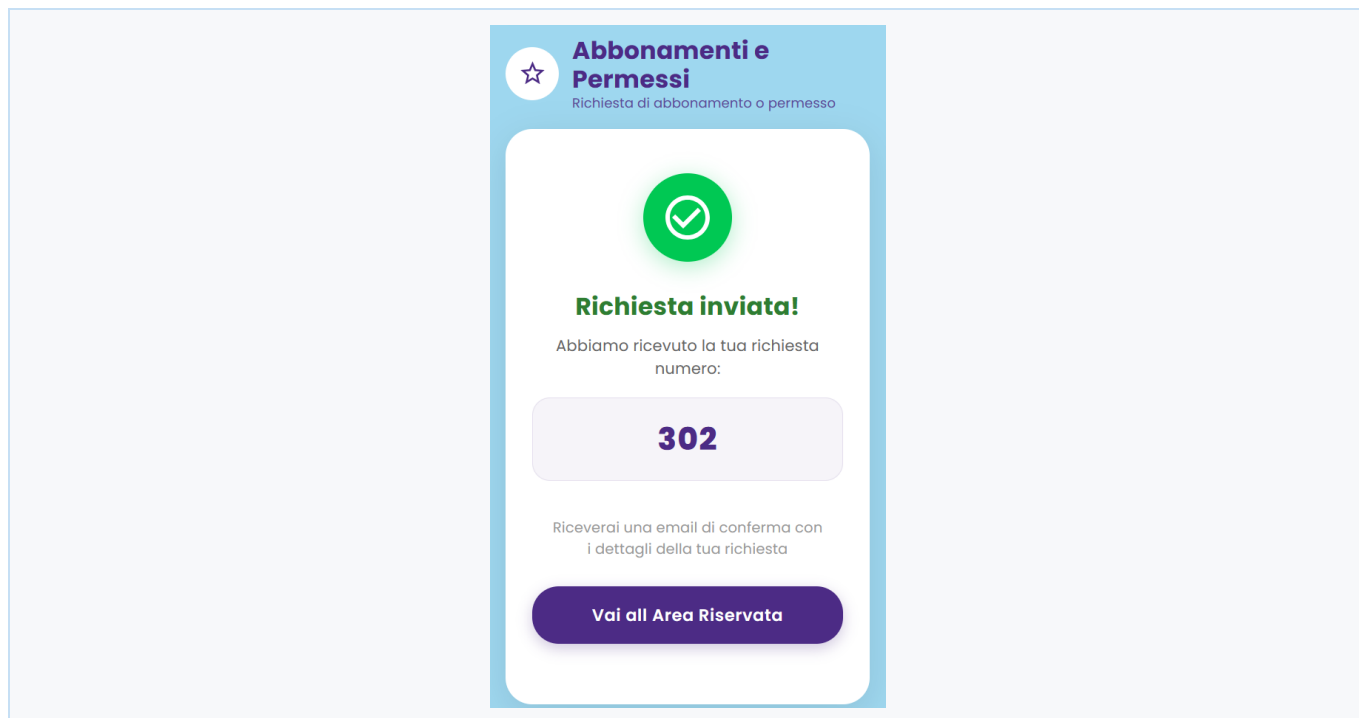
Abbonamenti e Permessi
Richiesta di abbonamento o permesso

Richiesta inviata!

Abbiamo ricevuto la tua richiesta numero:

302

Riceverai una email di conferma con i dettagli della tua richiesta

Vai all Area Riservata